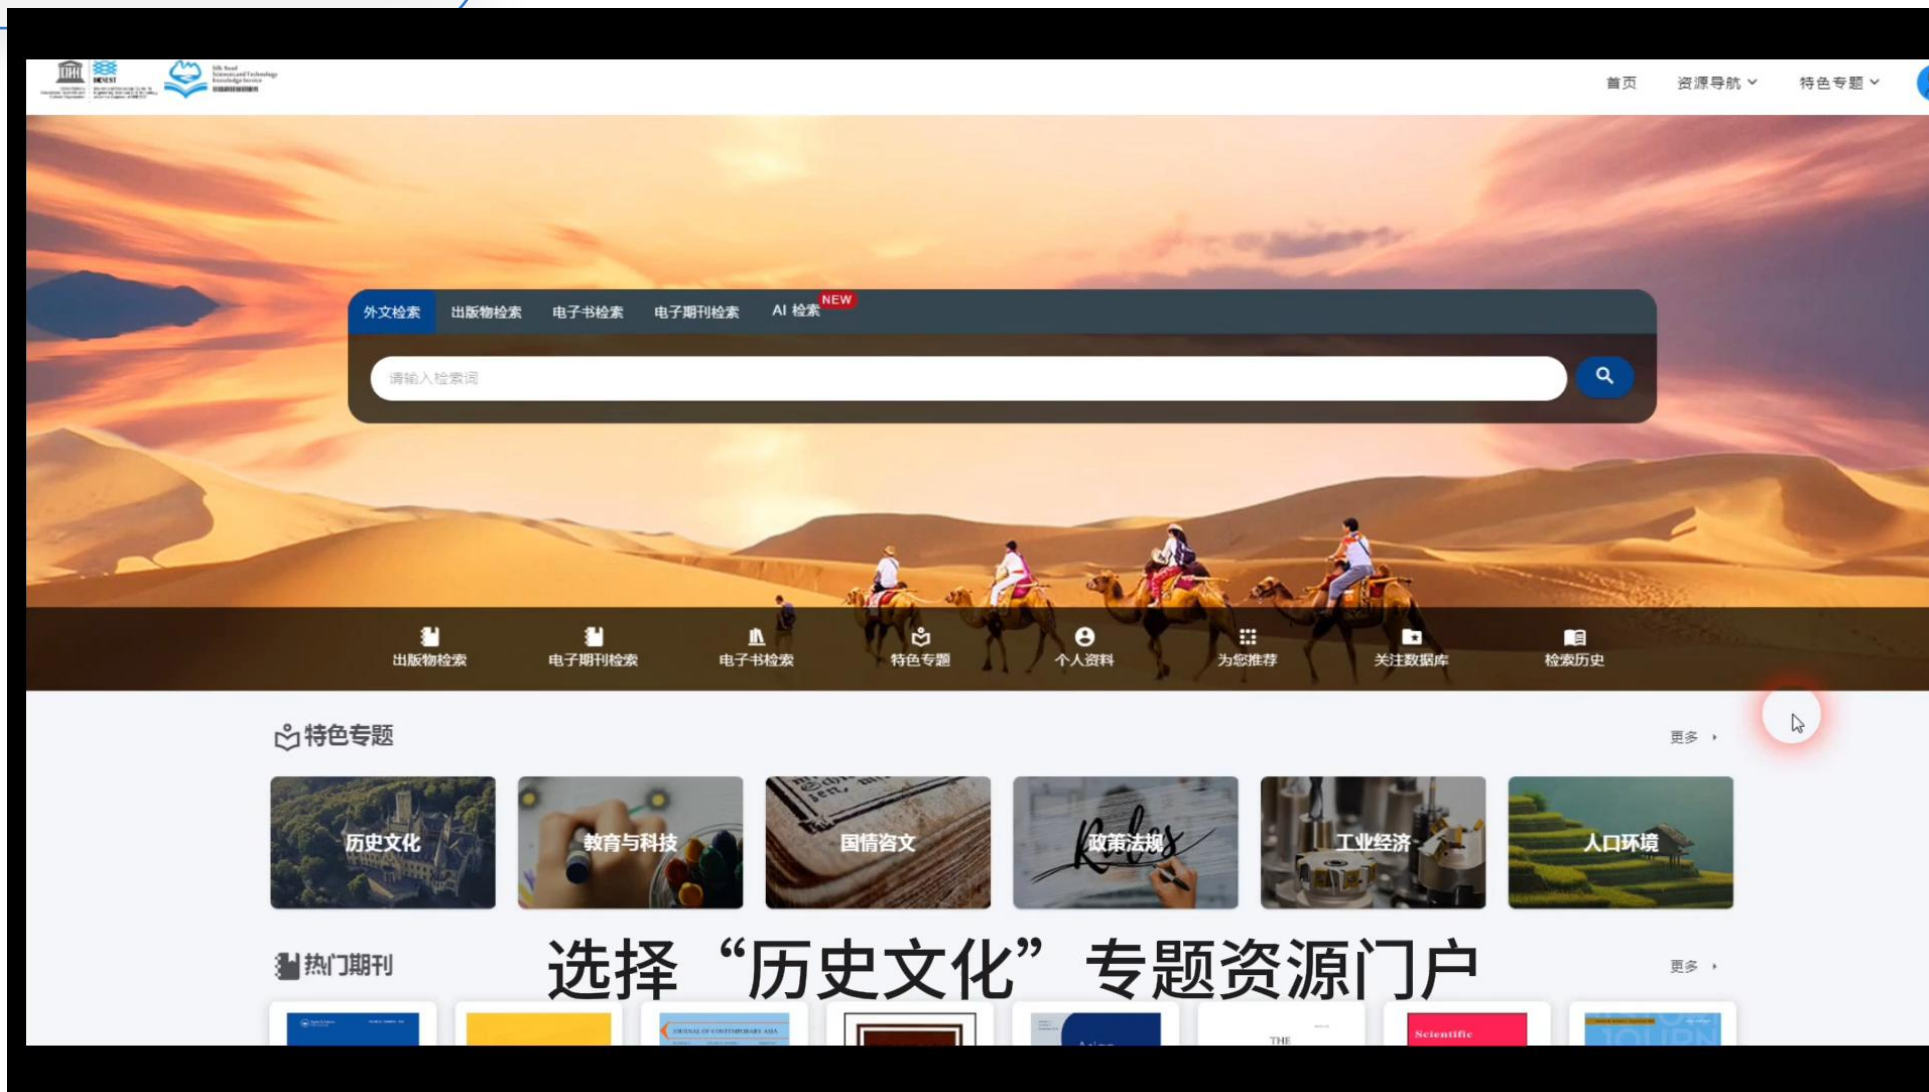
首页 资源导航 特色专题

外文检索 出版物检索 电子书检索 电子期刊检索 AI 检索 NEW

请输入检索词

出版物检索 电子期刊检索 电子书检索 特色专题 个人资料 为您推荐 关注数据库 检索历史

特色专题

更多

历史文化 教育与科技 国情咨文 政策法规 工业经济 人口环境

热门期刊

选择“历史文化”专题资源门户

更多

Scientific